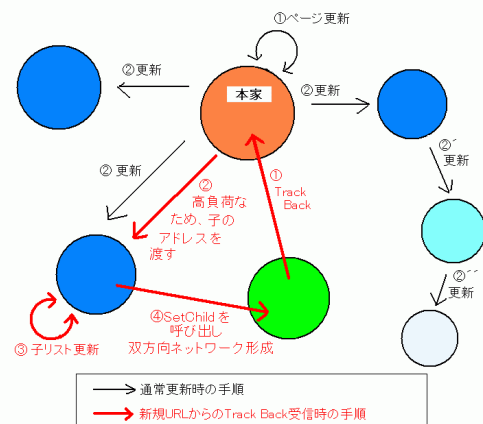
①ページ更新

② 更新

本家

② 更新

② 更新

②´ 更新

② 高負荷なため、子のアドレスを渡す

① Track Back

②´´ 更新

④SetChild を呼び出し双方向ネットワーク形成

③ 子リスト更新

通常更新時の手順

新規URLからのTrack Back受信時の手順